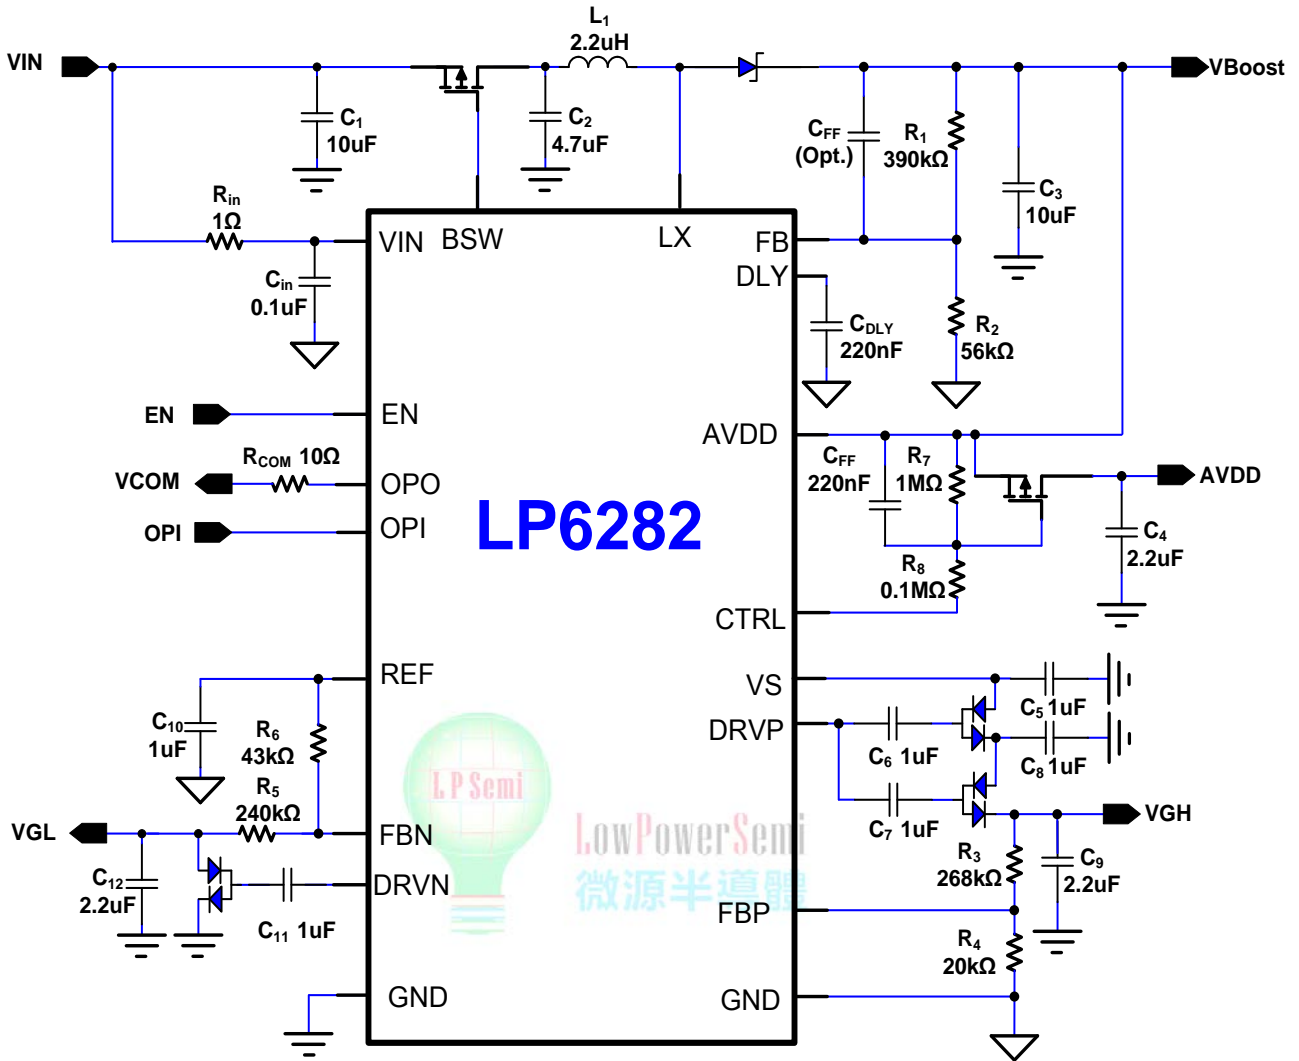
VIN
$L_1$
2.2uH
VBoost
$C_1$
10uF
$C_2$
4.7uF
$C_{FF}$
(Opt.)
$R_1$
390kΩ
$C_3$
10uF
$R_{in}$
1Ω
$C_{in}$
0.1uF
VIN
BSW
LX
FB
DLY
$C_{DLY}$
220nF
$R_2$
56kΩ
EN
EN
AVDD
$C_{FF}$
220nF
$R_7$
1MΩ
AVDD
$R_{COM}$ 10Ω
VCOM
OPO
OPI
OPI
LP6282
$C_4$
2.2uF
$R_8$
0.1MΩ
CTRL
REF
VS
DRVP
$C_5$ 1uF
$C_{10}$
1uF
$R_6$
43kΩ
$C_6$ 1uF
$C_8$ 1uF
$R_5$
240kΩ
L P Semi
LowPowerSemi
微源半導體
VGL
FBN
$C_7$ 1uF
VGH
$R_3$
268kΩ
$C_9$
2.2uF
$C_{12}$
2.2uF
DRVN
FBP
$C_{11}$ 1uF
$R_4$
20kΩ
GND
GND